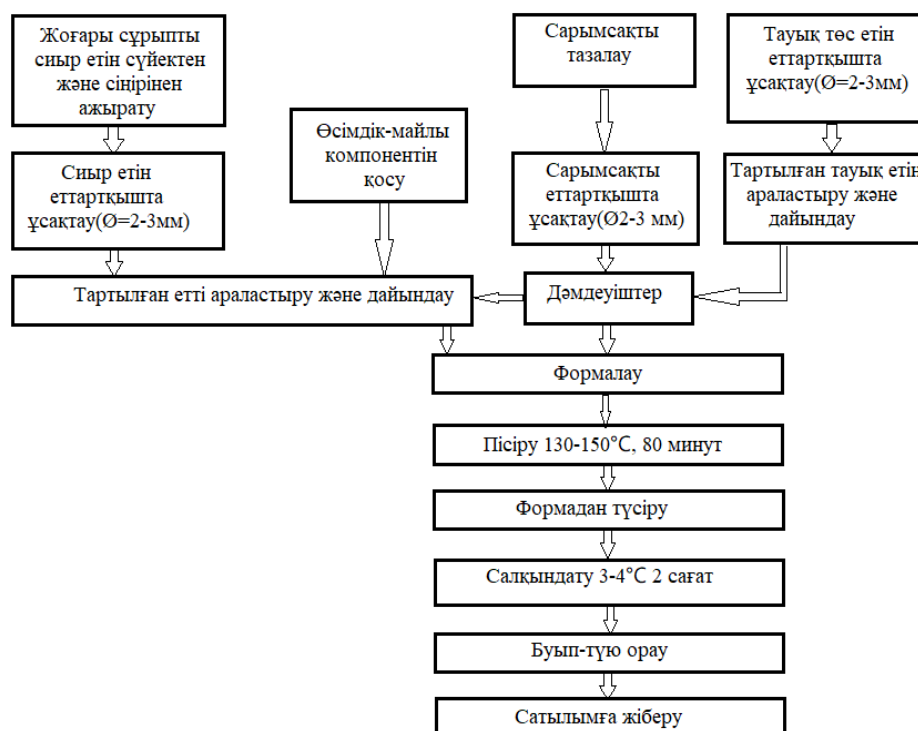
Жоғары сұрыпты сиыр етін сүйектен және сіңірінен ажырату

Сарымсақты тазалау

Тауық төс етін еттартқышта ұсақтау(Ø=2-3мм)

Өсімдік-майлы компонентін қосу

Сиыр етін еттартқышта ұсақтау(Ø=2-3мм)

Сарымсақты еттартқышта ұсақтау(Ø2-3 мм)

Тартылған тауық етін араластыру және дайындау

Тартылған етті араластыру және дайындау

Дәмдеуіштер

Формалау

Пісіру 130-150°С, 80 минут

Формадан түсіру

Салқындату 3-4°С 2 сағат

Буып-түю орау

Сатылымға жіберу